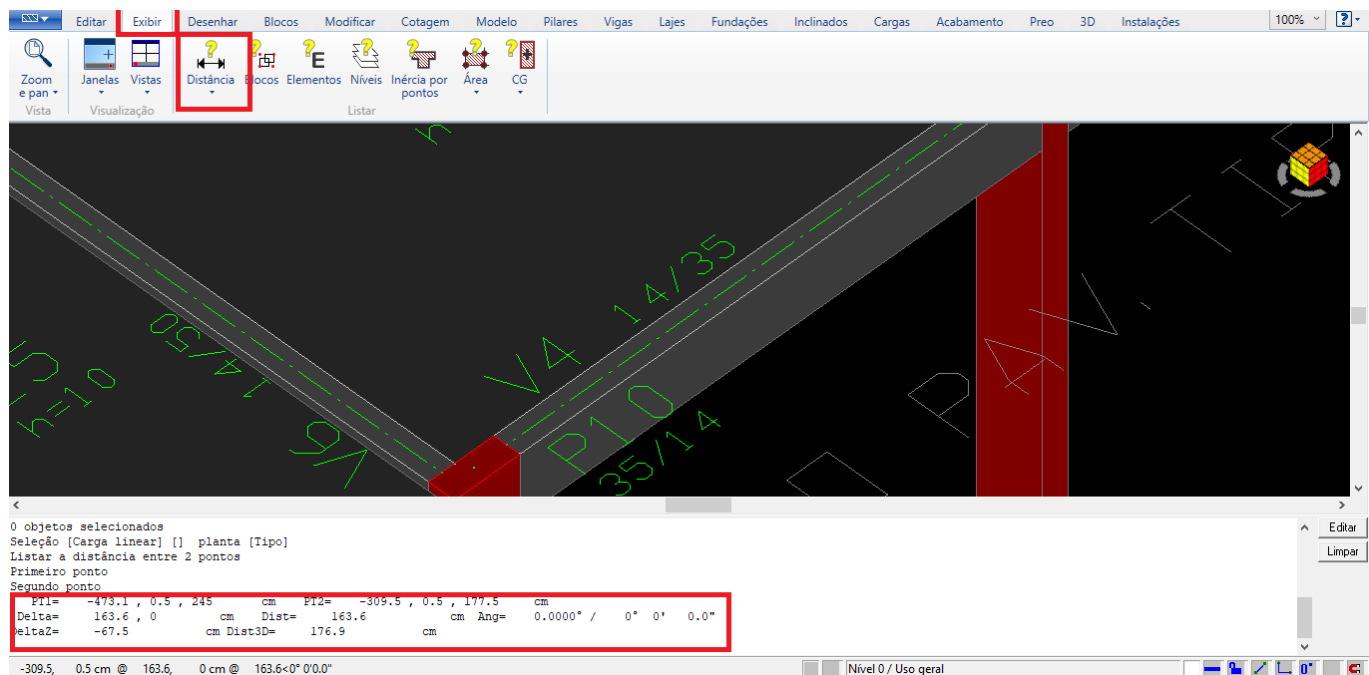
Editar Exibir Desenhar Blocos Modificar Cotagem Modelo Pilares Vigas Lajes Fundações Inclinados Cargas Acabamento Preo 3D Instalações 100%

Zoom e pan Vista Janelas Vistas Visualização Distância Blocos Elementos Níveis Inércia por pontos Área CG Listar

V4 14/35
P10
35/14
V6 14/50
h=10
PAV. TIP

0 objetos selecionados
Seleção [Carga linear] [] planta [Tipo]
Listar a distância entre 2 pontos
Primeiro ponto
Segundo ponto
PT1= -473.1 , 0.5 , 245 cm PT2= -309.5 , 0.5 , 177.5 cm
Delta= 163.6 , 0 cm Dist= 163.6 cm Ang= 0.0000° / 0° 0' 0.0"
DeltaZ= -67.5 cm Dist3D= 176.9 cm

Editar
Limpar

-309.5, 0.5 cm @ 163.6, 0 cm @ 163.6<0° 0'0.0"
Nível 0 / Uso geral
0°